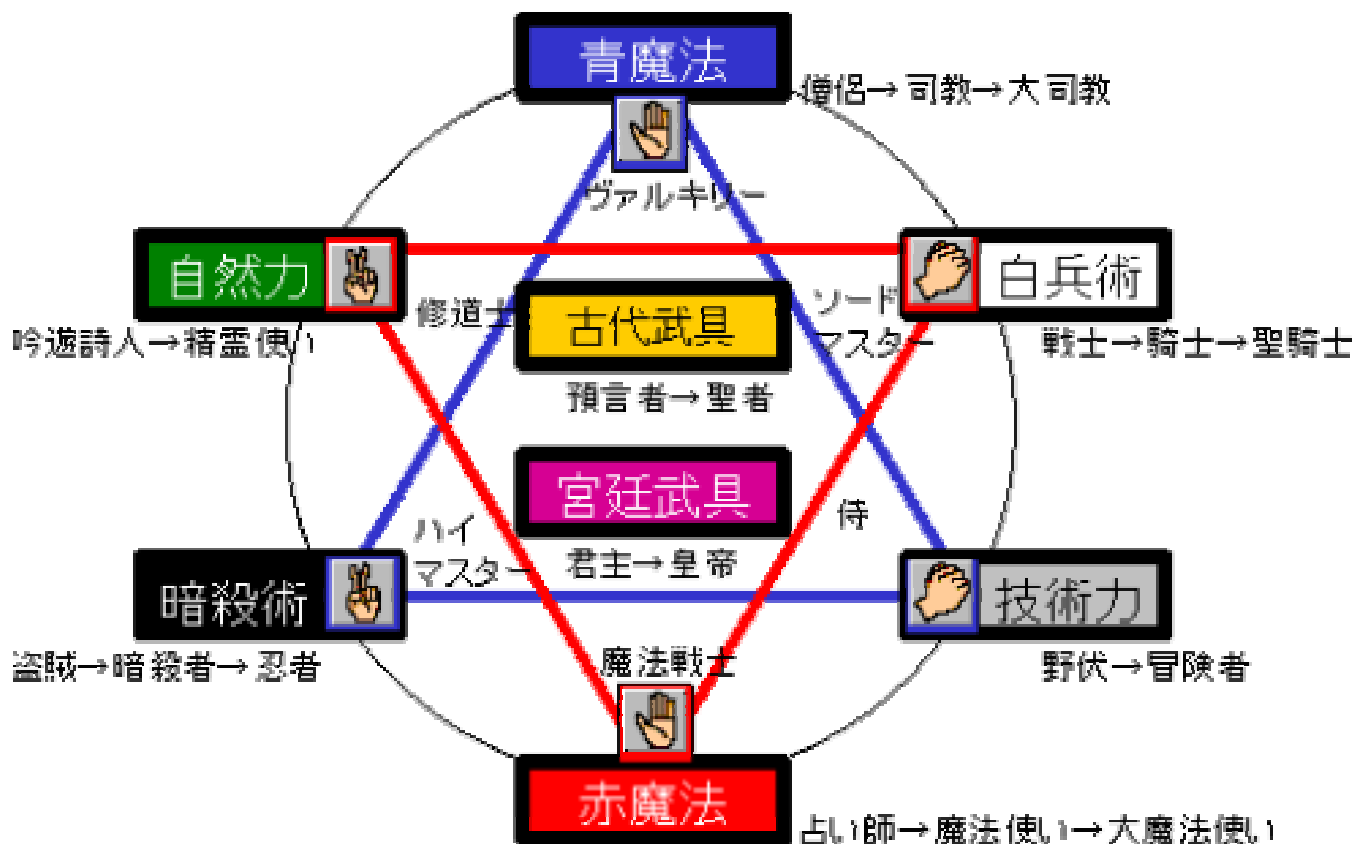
青魔法
僧侶→司教→大司教
ヴァルキリー
自然力
白兵術
修道士
ソード
マスター
古代武具
吟遊詩人→精霊使い
戦士→騎士→聖騎士
預言者→聖者
宮廷武具
侍
ハイ
マスター
君主→皇帝
暗殺術
技術力
盗賊→暗殺者→忍者
魔法戦士
野伏→冒険者
赤魔法
占い師→魔法使い→大魔法使い